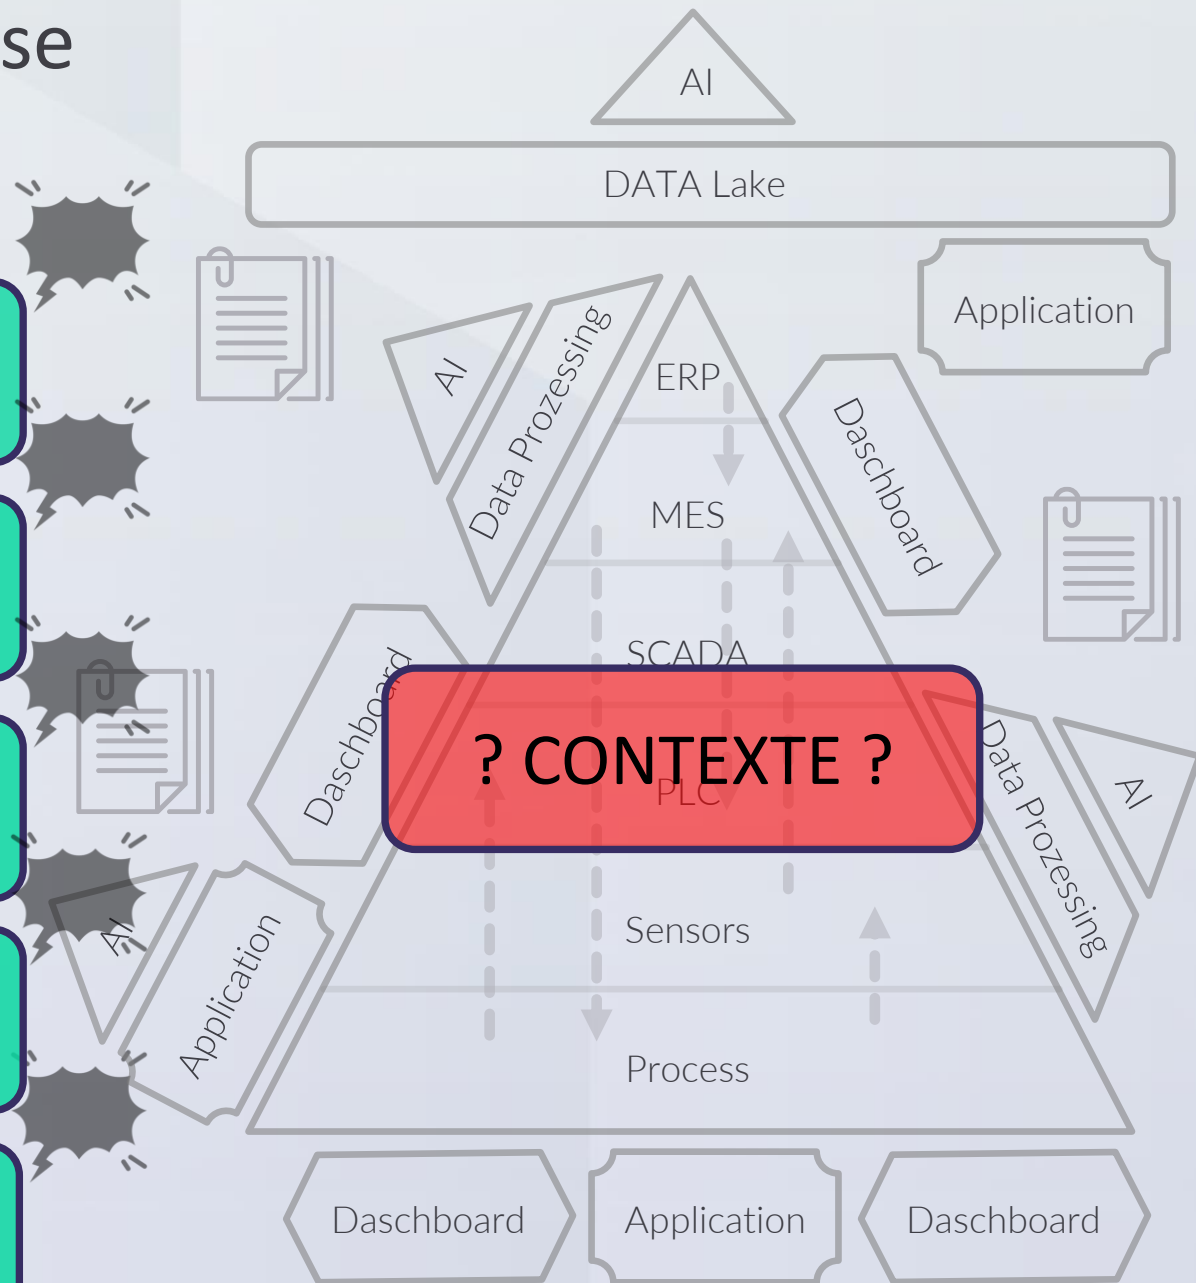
se

AI

DATA Lake

Application

AI

Data Prozessing

ERP

MES

SCADA

Daschboard

Daschboard

? CONTEXTE ?

PLC

Data Prozessing

AI

AI

Application

Sensors

Process

Daschboard

Application

Daschboard